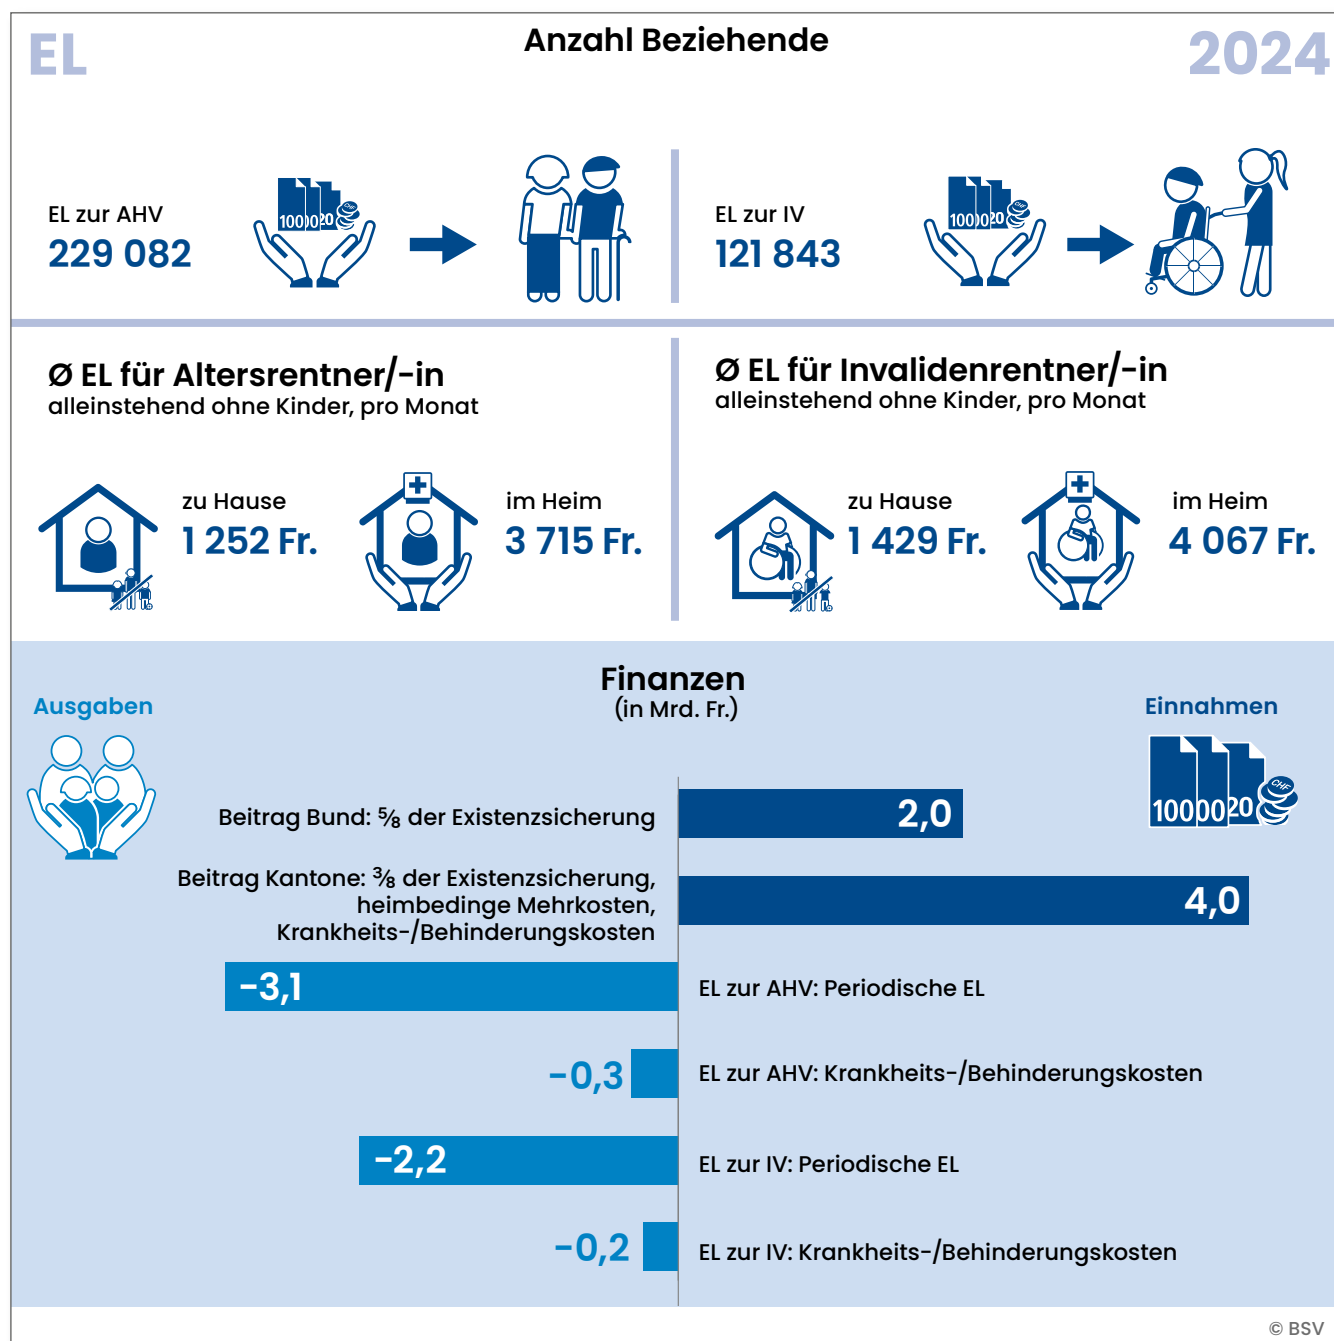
EL

Anzahl Beziehende

2024

EL zur AHV
229 082

100 20

EL zur IV
121 843

100 20

Ø EL für Altersrentner/-in
alleinstehend ohne Kinder, pro Monat

zu Hause
1 252 Fr.

im Heim
3 715 Fr.

Ø EL für Invalidenrentner/-in
alleinstehend ohne Kinder, pro Monat

zu Hause
1 429 Fr.

im Heim
4 067 Fr.

Finanzen
(in Mrd. Fr.)

Ausgaben

Einnahmen

100 20 CHF

Beitrag Bund: $\frac{5}{8}$ der Existenzsicherung 2,0

Beitrag Kantone: $\frac{3}{8}$ der Existenzsicherung, heimbedinge Mehrkosten, Krankheits-/Behinderungskosten 4,0

−3,1 EL zur AHV: Periodische EL

−0,3 EL zur AHV: Krankheits-/Behinderungskosten

−2,2 EL zur IV: Periodische EL

−0,2 EL zur IV: Krankheits-/Behinderungskosten

© BSV